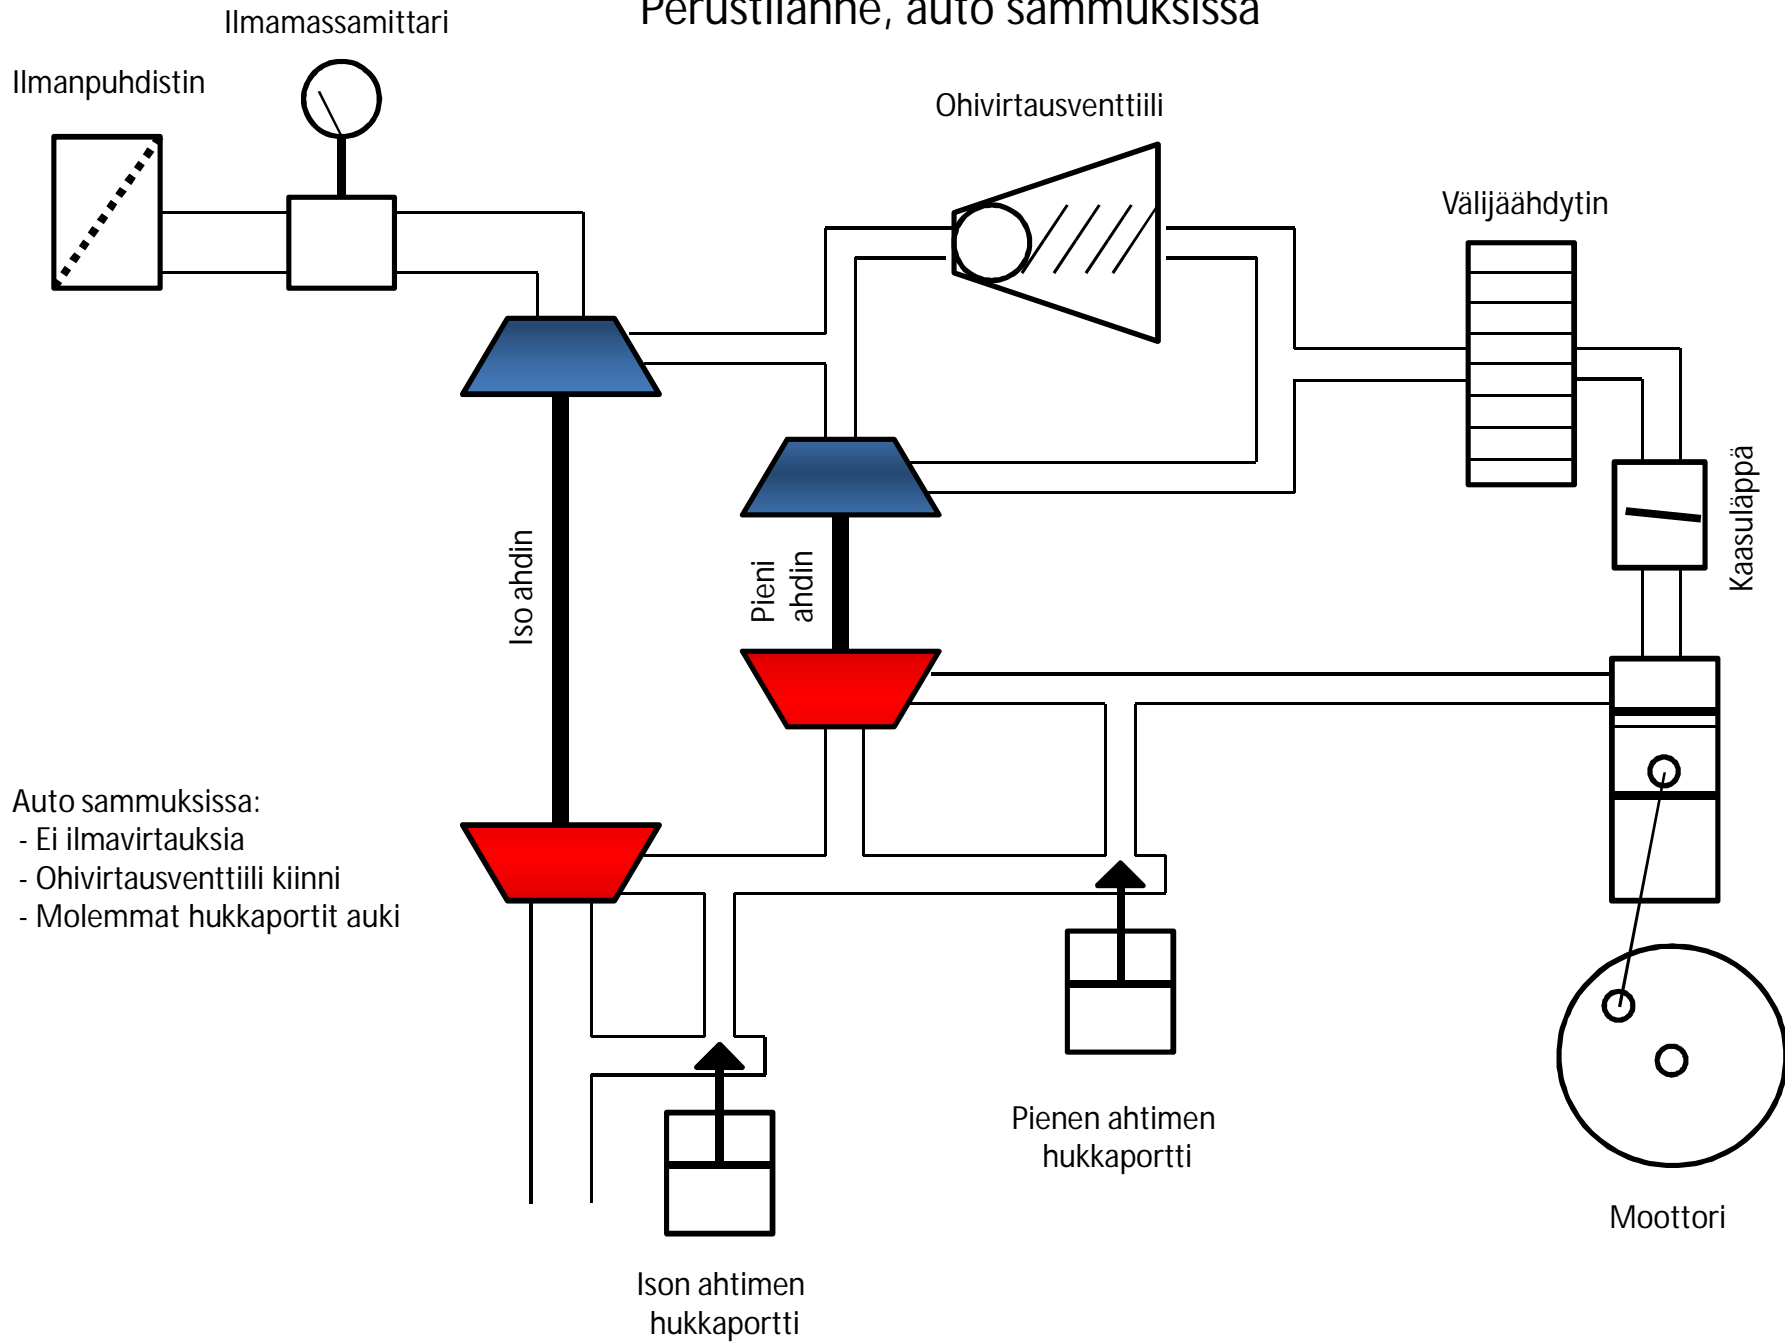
Perustilanne, auto sammuksissa

Ilmamassamittari

Ilmanpuhdistin

Ohivirtausventtiili

Välijäähdytin

Kaasuläppä

Iso ahdin

Pieni ahdin

Auto sammuksissa:
- Ei ilmavirtauksia
- Ohivirtausventtiili kiinni
- Molemmat hukkaportit auki

Pienen ahtimen hukkaportti

Moottori

Ison ahtimen hukkaportti